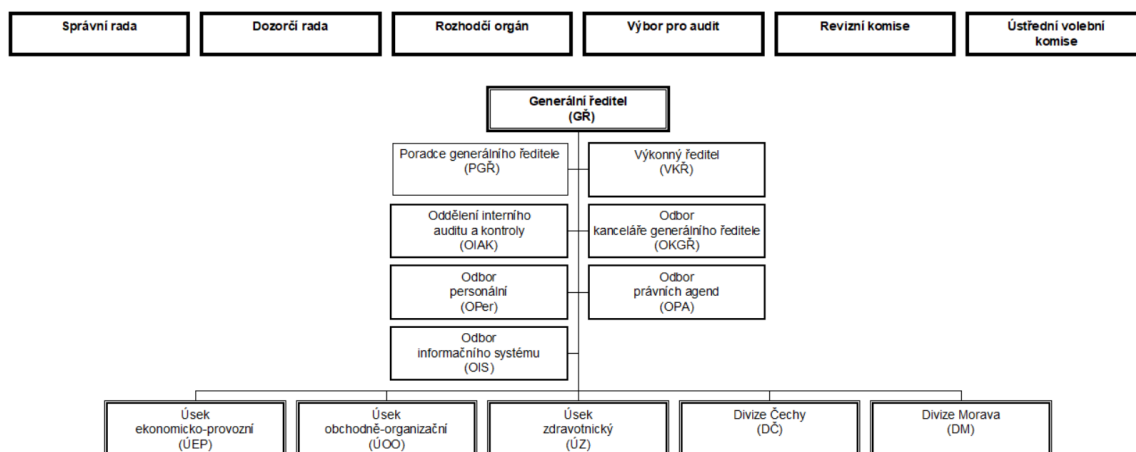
Správní rada

Dozorčí rada

Rozhodčí orgán

Výbor pro audit

Revizní komise

Ústřední volební komise

Generální ředitel
(GŘ)

Poradce generálního ředitele
(PGŘ)

Výkonný ředitel
(VKŘ)

Oddělení interního auditu a kontroly
(OIAK)

Odbor kanceláře generálního ředitele
(OKGŘ)

Odbor personální
(OPer)

Odbor právních agend
(OPA)

Odbor informačního systému
(OIS)

Úsek ekonomicko-provozní
(ÚEP)

Úsek obchodně-organizační
(ÚOO)

Úsek zdravotnický
(ÚZ)

Divize Čechy
(DČ)

Divize Morava
(DM)